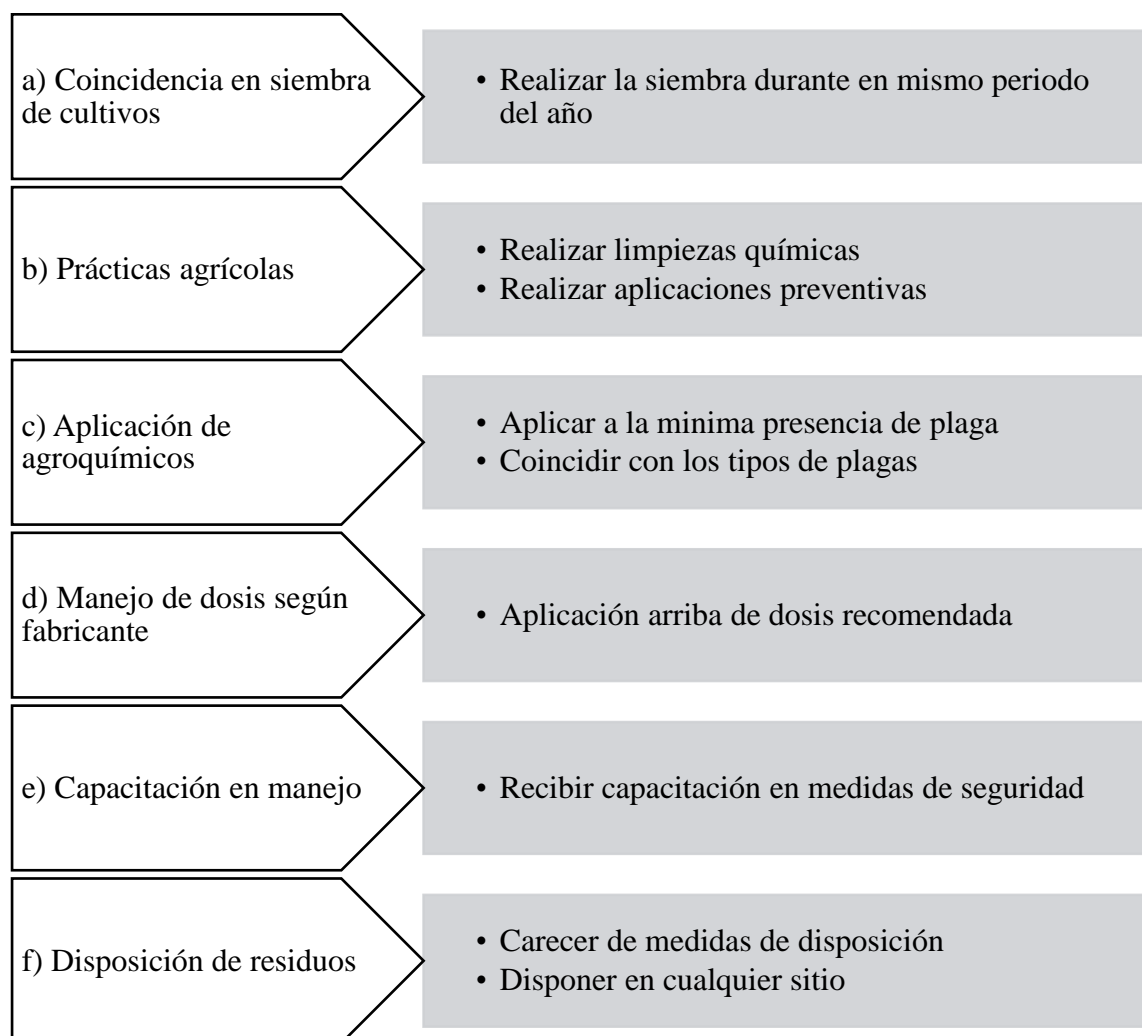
a) Coincidencia en siembra de cultivos

• Realizar la siembra durante en mismo periodo del año

b) Prácticas agrícolas

• Realizar limpiezas químicas
• Realizar aplicaciones preventivas

c) Aplicación de agroquímicos

• Aplicar a la minima presencia de plaga
• Coincidir con los tipos de plagas

d) Manejo de dosis según fabricante

• Aplicación arriba de dosis recomendada

e) Capacitación en manejo

• Recibir capacitación en medidas de seguridad

f) Disposición de residuos

• Carecer de medidas de disposición
• Disponer en cualquier sitio